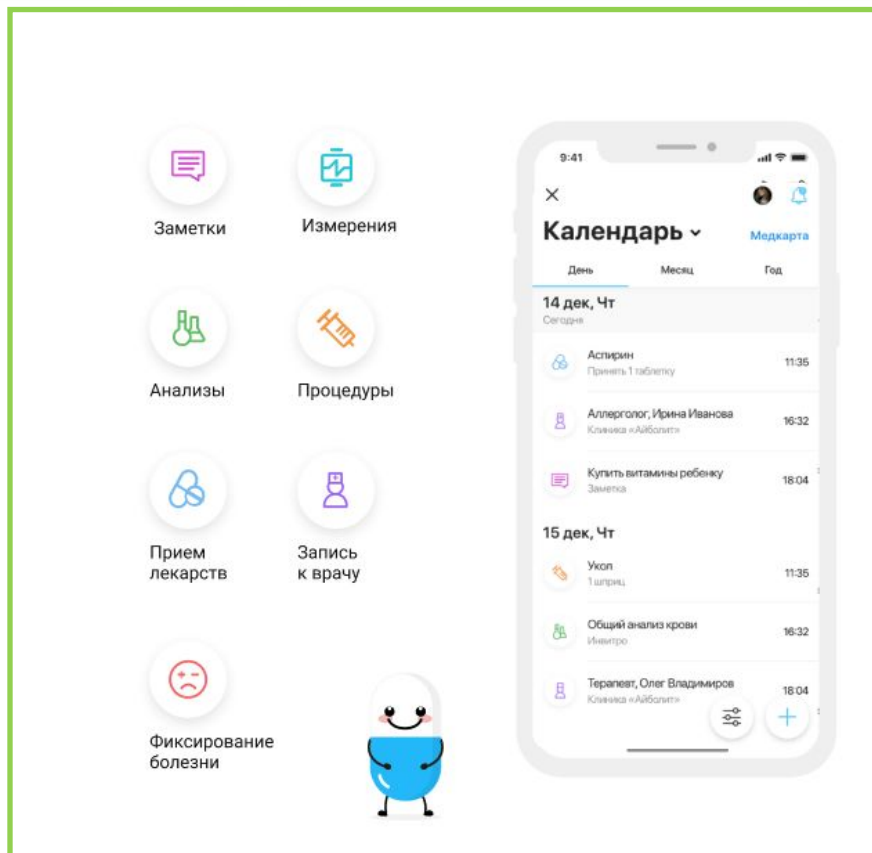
Заметки

Измерения

Анализы

Процедуры

Прием лекарств

Запись к врачу

Фиксирование болезни

9:41

Календарь

Медкарта

День

Месяц

Год

14 дек, Чт
Сегодня

Аспирин
Принять 1 таблетку
11:35

Аллерголог, Ирина Иванова
Клиника «Айболит»
16:32

Купить витамины ребенку
Заметка
18:04

15 дек, Чт

Укол
1 шприц
11:35

Общий анализ крови
Инвитро
16:32

Терапевт, Олег Владимиров
Клиника «Айболит»
18:04